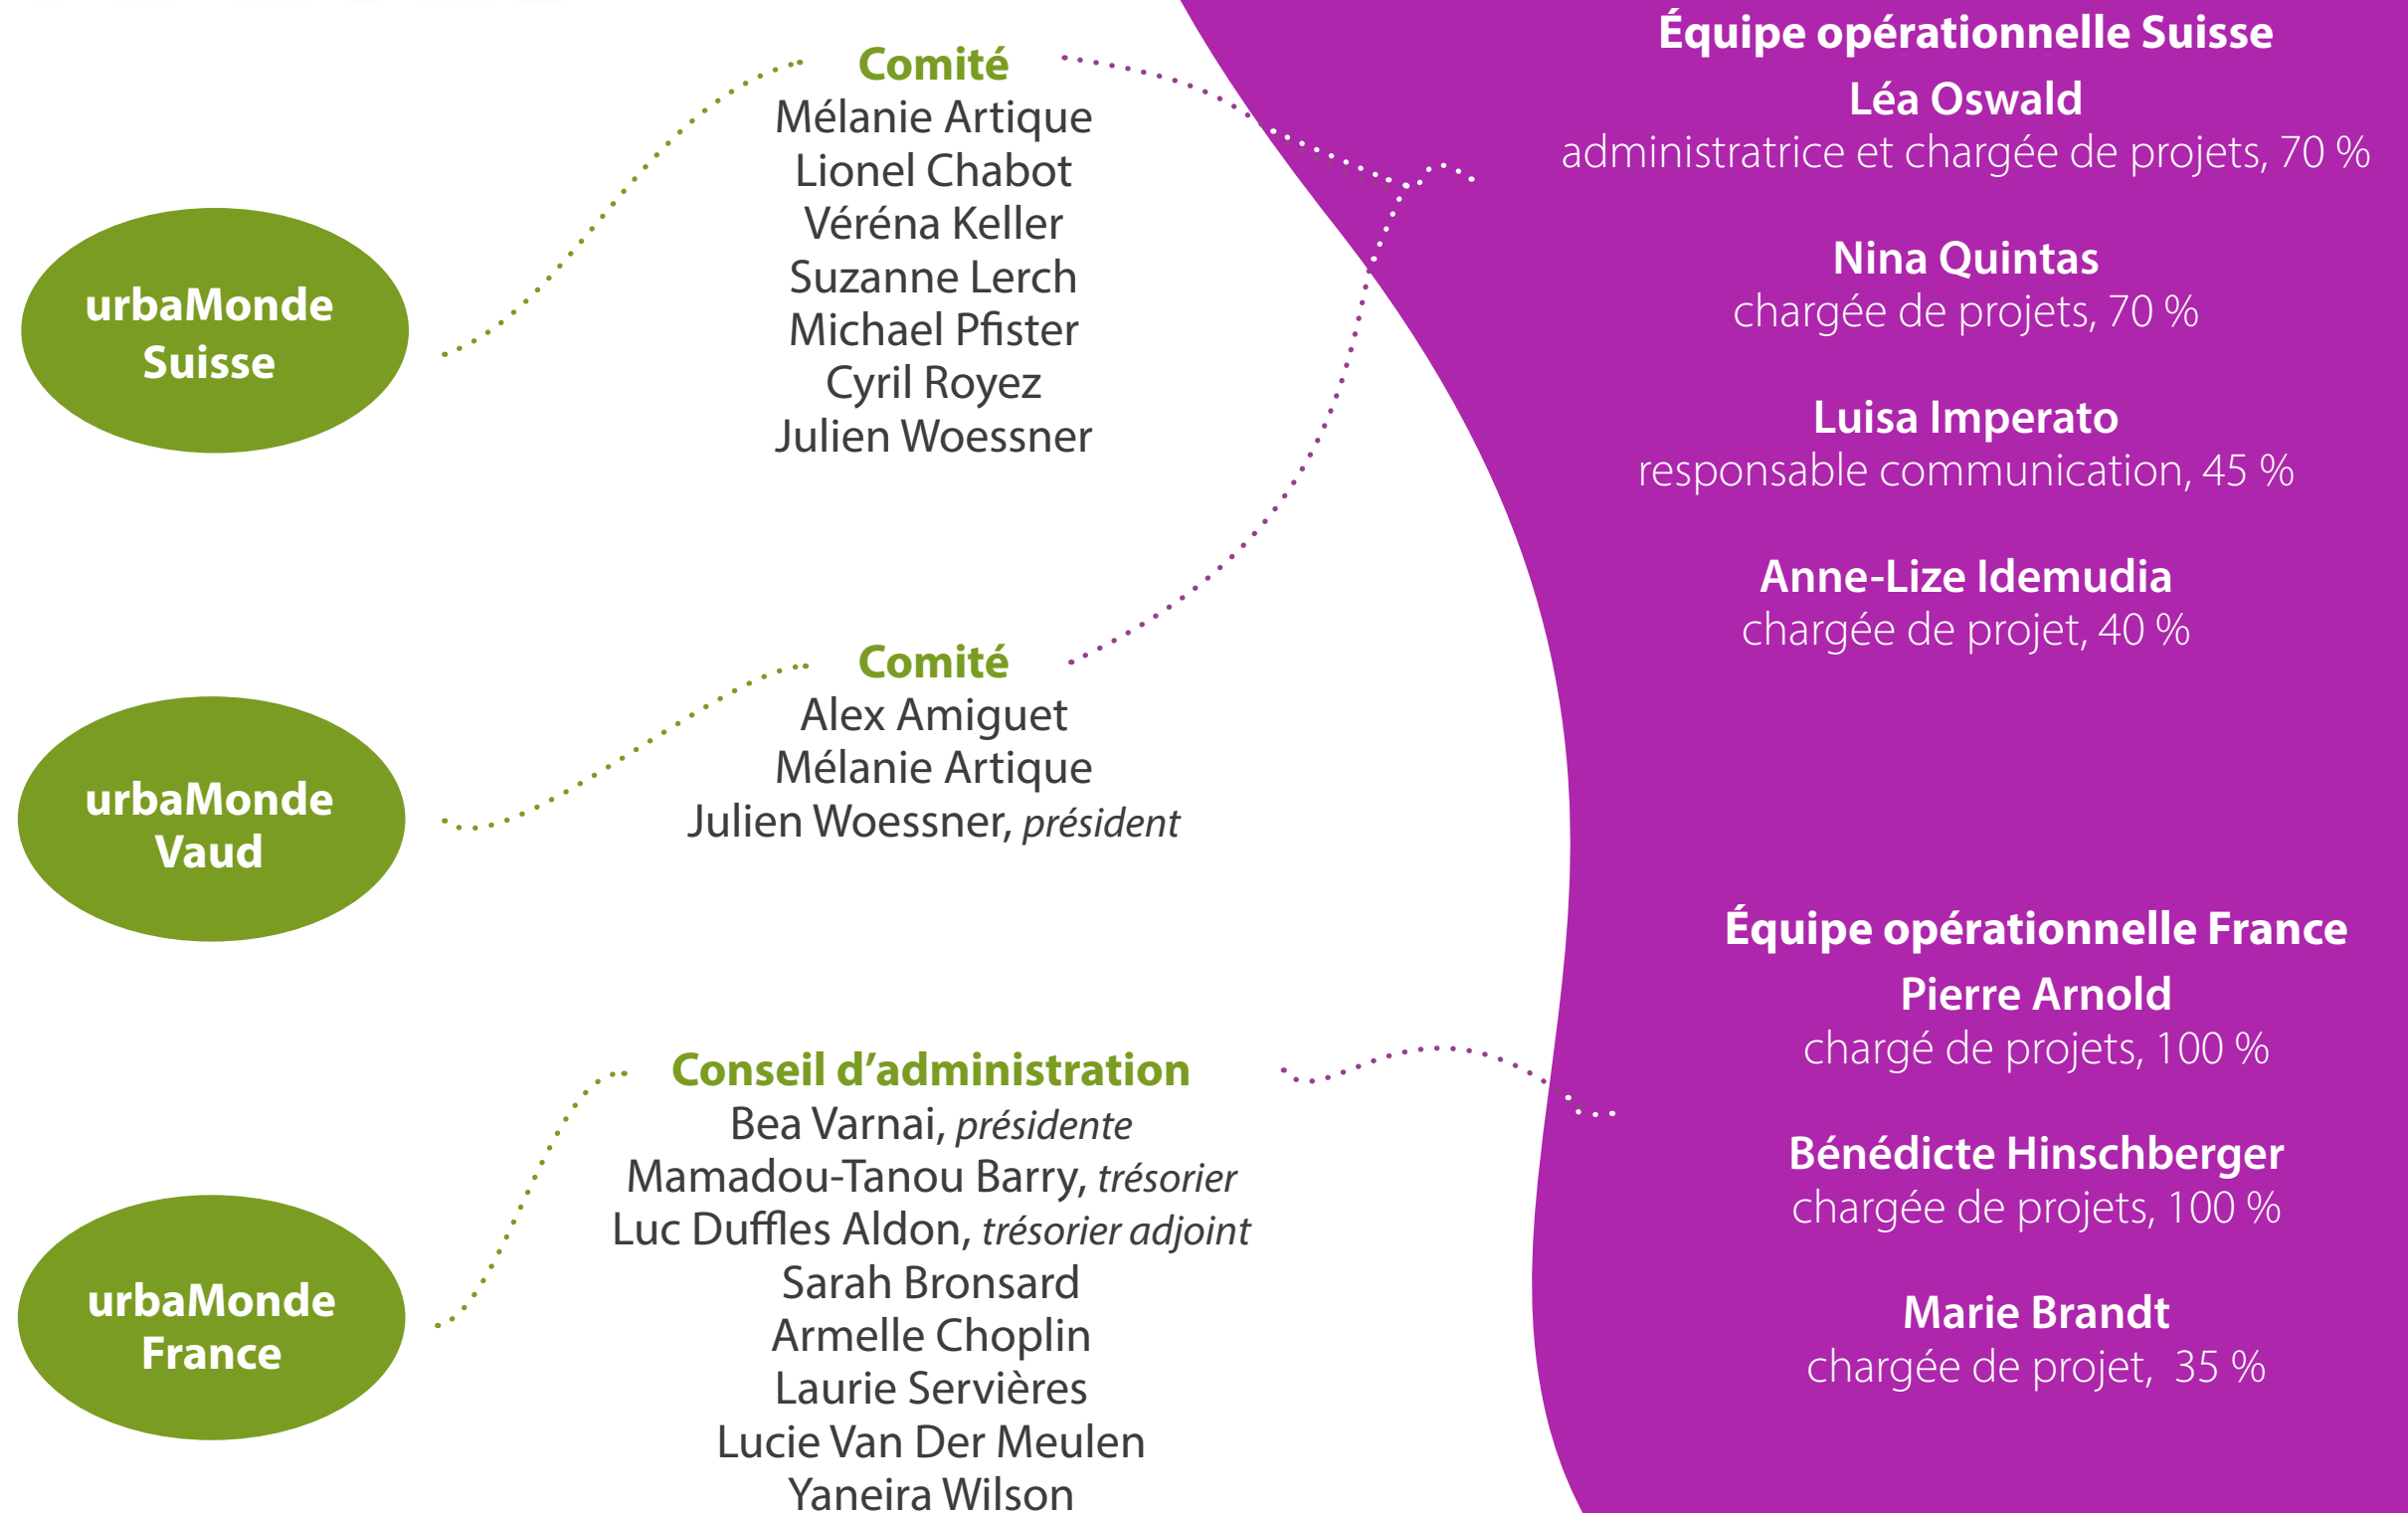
urbaMonde Suisse

Comité
Mélanie Artique
Lionel Chabot
Véréna Keller
Suzanne Lerch
Michael Pfister
Cyril Royez
Julien Woessner

urbaMonde Vaud

Comité
Alex Amiguet
Mélanie Artique
Julien Woessner, *président*

urbaMonde France

Conseil d'administration
Bea Varnai, *présidente*
Mamadou-Tanou Barry, *trésorier*
Luc Duffles Aldon, *trésorier adjoint*
Sarah Bronsard
Armelle Choplin
Laurie Servières
Lucie Van Der Meulen
Yaneira Wilson

Équipe opérationnelle Suisse
Léa Oswald
administratrice et chargée de projets, 70 %

Nina Quintas
chargée de projets, 70 %

Luisa Imperato
responsable communication, 45 %

Anne-Lize Idemudia
chargée de projet, 40 %

Équipe opérationnelle France
Pierre Arnold
chargé de projets, 100 %

Bénédicte Hinschberger
chargée de projets, 100 %

Marie Brandt
chargée de projet, 35 %